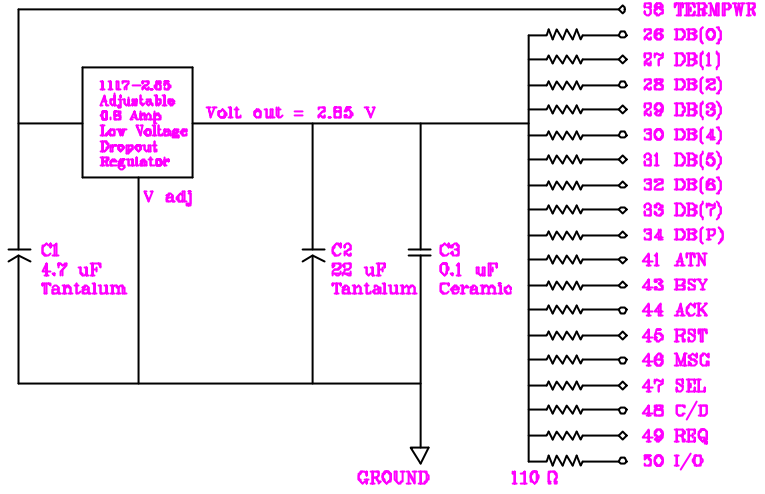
38 TERMPWR

1117-2.85
Adjustable
0.8 Amp
Low Voltage
Dropout
Regulator

Volt out = 2.85 V

V adj

C1
4.7 uF
Tantalum

C2
22 uF
Tantalum

C3
0.1 uF
Ceramic

26 DB(0)
27 DB(1)
28 DB(2)
29 DB(3)
30 DB(4)
31 DB(5)
32 DB(6)
33 DB(7)
34 DB(P)
41 ATN
43 BSY
44 ACK
45 RST
46 MSG
47 SEL
48 C/D
49 REQ
50 I/O

GROUND

110 Ω